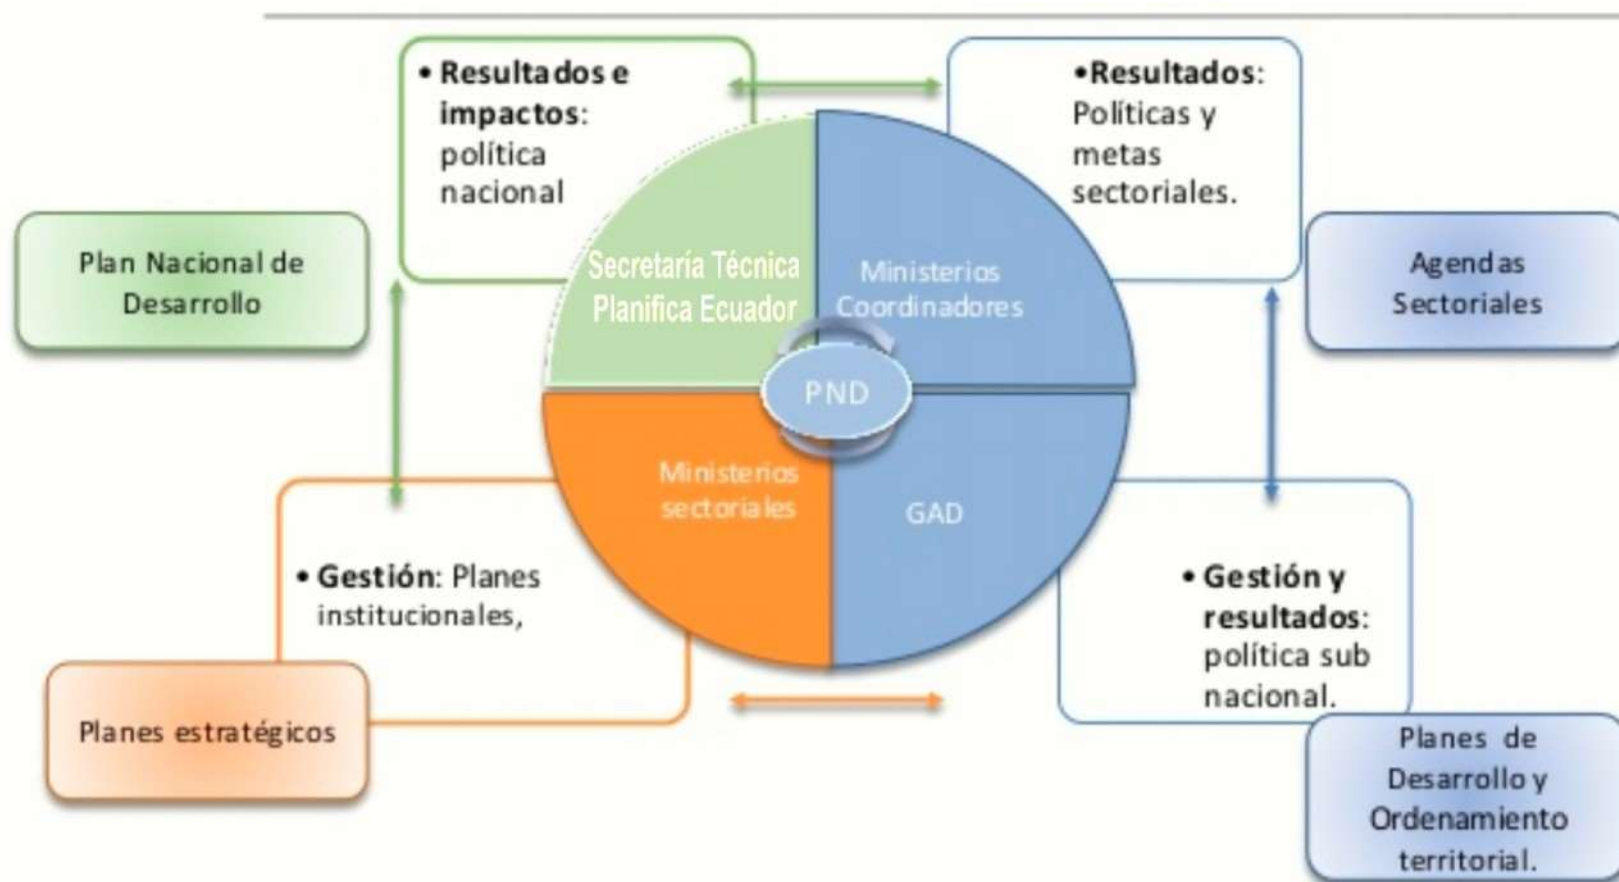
• **Resultados e impactos**: política nacional

•**Resultados**: Políticas y metas sectoriales.

Plan Nacional de Desarrollo

Agendas Sectoriales

Secretaría Técnica Planifica Ecuador

Ministerios Coordinadores

PND

Ministerios sectoriales

GAD

• **Gestión**: Planes institucionales,

• **Gestión y resultados**: política sub nacional.

Planes estratégicos

Planes de Desarrollo y Ordenamiento territorial.